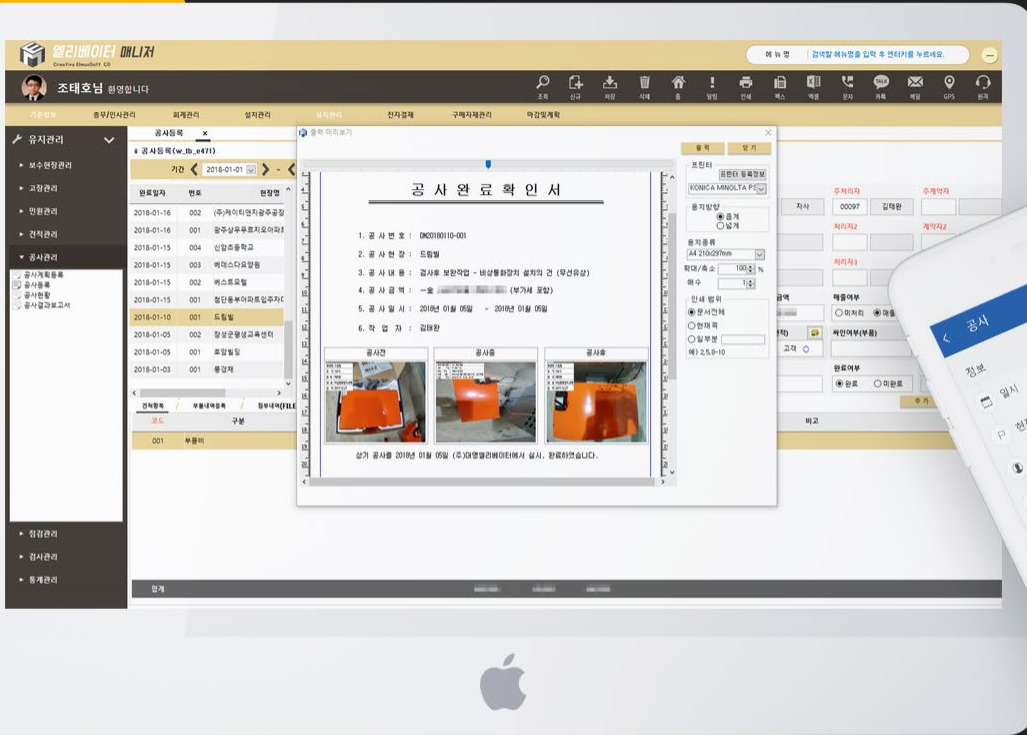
엘리베이터 매니저
Creative ElevaSoft CO

메뉴명 | 검색할 메뉴명을 입력 후 엔터키를 누르세요.

조태호님 환영합니다

조회 신규 저장 삭제 홈 알림 인쇄 팩스 엑셀 문자 카톡 메일 GPS 원격

기준정보 총무/인사관리 회계관리 설치관리 유지관리 전자결재 구매자재관리 마감및계획

유지관리
보수현장관리
고장관리
민원관리
견적관리
공사관리
공사계획등록
공사등록
공사현황
공사결과보고서
점검관리
검사관리
통계관리

공사등록 ×
공사등록(w_tb_e471)
기간 2018-01-01

| 완료일자 | 번호 | 현장명 |
|---|---|---|
| 2018-01-16 | 002 | (주)케이티엔지광주공장 |
| 2018-01-16 | 001 | 광주상무푸르지오아파트 |
| 2018-01-15 | 004 | 신암초등학교 |
| 2018-01-15 | 003 | 베데스다요양원 |
| 2018-01-15 | 002 | 베스트모텔 |
| 2018-01-15 | 001 | 첨단동부아파트입주자대 |
| 2018-01-10 | 001 | 드림빌 |
| 2018-01-05 | 002 | 장성군평생교육센터 |
| 2018-01-05 | 001 | 호암빌딩 |
| 2018-01-03 | 001 | 롱경재 |

견적항목 | 부품내역등록 | 첨부내역(FILE)
코드 | 구분
001 | 부품비
비고

출력 미리보기
공사완료확인서
1. 공 사 번 호 : DM20180110-001
2. 공 사 현 장 : 드림빌
3. 공 사 내 용 : 검사후 보완작업 - 비상통화장치 설치의 건 (무선유상)
4. 공 사 금 액 : 一金 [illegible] (부가세 포함)
5. 공 사 일 시 : 2018년 01월 05일 ~ 2018년 01월 05일
6. 작 업 자 : 김태완
공사전 | 공사중 | 공사후
상기 공사를 2018년 01월 05일 (주)대명엘리베이터에서 실시, 완료하였습니다.

출력 | 닫기
프린터
프린터 등록정보
KONICA MINOLTA PS
용지방향
◉좁게
○넓게
용지종류
A4 210x297mm
확대/축소 100 %
매수 1
인쇄 범위
◉문서전체
○현재쪽
○일부분
예) 2,5,8-10

자사 00097 김태완
주처리자 주계약자
처리자2 계약자2
처리자3
금액 매출여부
○미처리 ◉매출
싸인여부(부품)
고객
완료여부
◉완료 ○미완료
추가

합계

공사
정보
일시
현